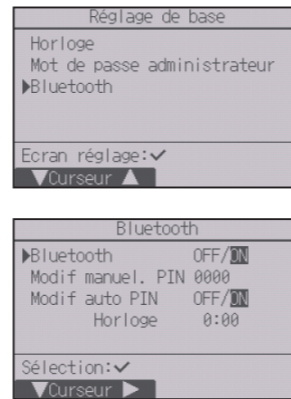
Réglage de base
Horloge
Mot de passe administrateur
▶Bluetooth

Ecran réglage:✓
▼Curseur ▲

Bluetooth
▶Bluetooth OFF/ON
Modif manuel. PIN 0000
Modif auto PIN OFF/ON
Horloge 0:00

Sélection:✓
▼Curseur ▶